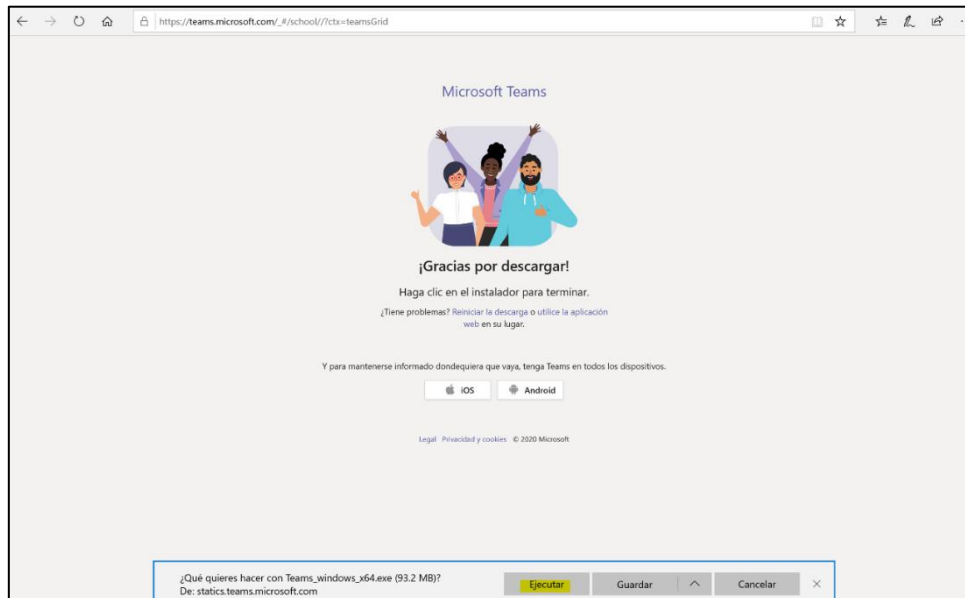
https://teams.microsoft.com/_#/school//?ctx=teamsGrid

Microsoft Teams

¡Gracias por descargar!

Haga clic en el instalador para terminar.

¿Tiene problemas? Reiniciar la descarga o utilice la aplicación web en su lugar.

Y para mantenerse informado dondequiera que vaya, tenga Teams en todos los dispositivos.

iOS

Android

Legal Privacidad y cookies © 2020 Microsoft

¿Qué quieres hacer con Teams_windows_x64.exe (93.2 MB)?
De: statics.teams.microsoft.com

Ejecutar

Guardar

Cancelar